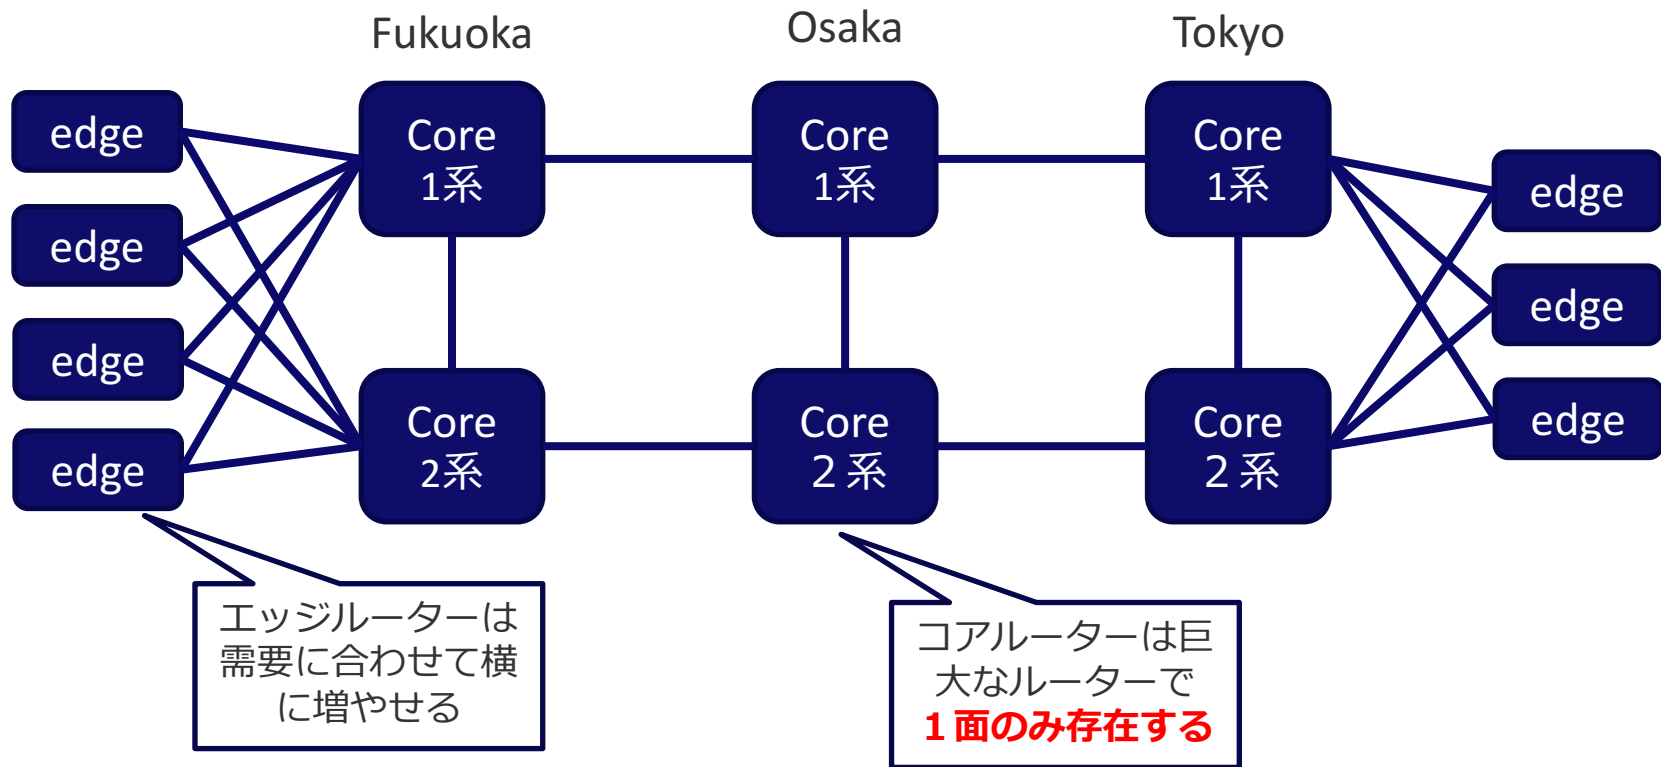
Fukuoka

Osaka

Tokyo

edge

edge

edge

edge

Core
1系

Core
2系

Core
1系

Core
2系

Core
1系

Core
2系

edge

edge

edge

エッジルーターは需要に合わせて横に増やせる

コアルーターは巨大なルーターで
1面のみ存在する